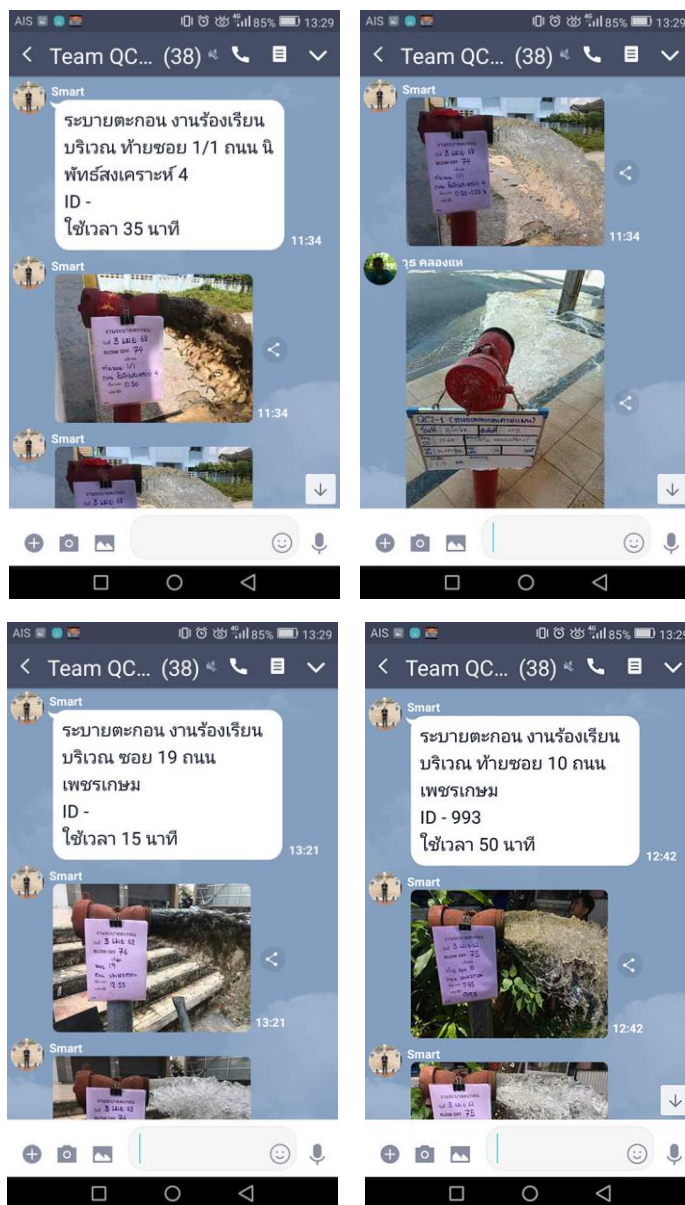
AIS 85% 13:29
Team QC... (38)
Smart
ระบายตะกอน งานร้องเรียน บริเวณ ท้ายซอย 1/1 ถนน นิพัทธ์สงเคราะห์ 4
ID -
ใช้เวลา 35 นาที
11:34
Smart
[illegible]
11:34
Smart

AIS 85% 13:29
Team QC... (38)
Smart
11:34
จร คลองแห
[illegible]

AIS 85% 13:29
Team QC... (38)
Smart
ระบายตะกอน งานร้องเรียน บริเวณ ซอย 19 ถนน เพชรเกษม
ID -
ใช้เวลา 15 นาที
13:21
Smart
13:21
Smart

AIS 85% 13:29
Team QC... (38)
Smart
ระบายตะกอน งานร้องเรียน บริเวณ ท้ายซอย 10 ถนน เพชรเกษม
ID - 993
ใช้เวลา 50 นาที
12:42
Smart
12:42
Smart